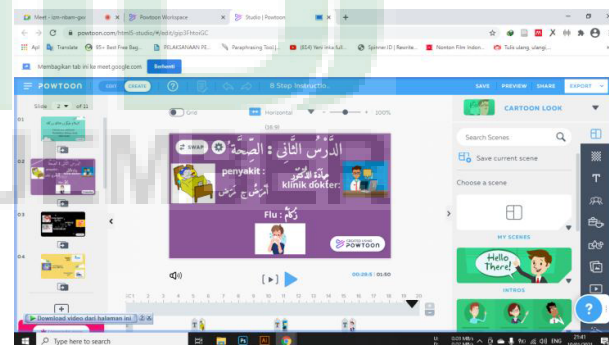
Meet - izn-nbam-gov
Powtoon Workspace
Studio | Powtoon
powtoon.com/html5-studio/#/edit/gsp3FHnzGC
Apl
Translate
85+ Best Free Bag...
PELAKSANAAN PE...
Paraphrasing Tool |...
(804) Yeni inka Jull...
Spinner ID | Rewrite...
Nonton Film Indon...
Tulis ulang ulangi...
Membagikan tab ini ke meet.google.com
Berhenti
POWTOON
EDIT
CREATE
8 Step Instructio...
SAVE
PREVIEW
SHARE
EXPORT
Slide 2 of 11
Grid
Horizontal
100%
08:9
0:1
0:2
0:3
0:4
SWAP
الدَّرْسُ الثَّانِي : الصِّحَّةُ
penyakit : مَرِيضٌ
عِيَادَةُ الطَّبِيبِ
klinik dokter:
مُسْتَشْفَى مَرَضٌ
Flu : زُكَامٌ
CREATED USING POWTOON
00:08.5 | 01:50
CARTOON LOOK
Search Scenes
Save current scene
Choose a scene
MY SCENES
Hello There!
INTROS
Download video dari halaman ini
Type here to search
21:41
ENG